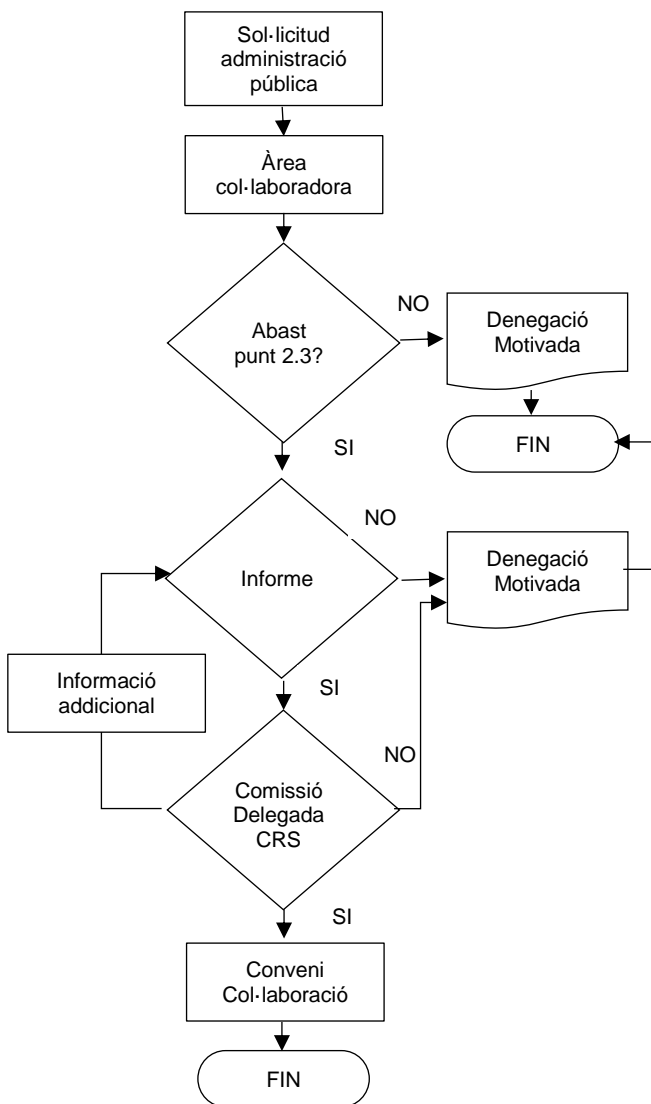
Sol·licitud administració pública

Àrea col·laboradora

Abast punt 2.3?

NO

Denegació Motivada

FIN

SI

NO

Informe

Denegació Motivada

Informació addicional

SI

NO

Comissió Delegada CRS

SI

Conveni Col·laboració

FIN